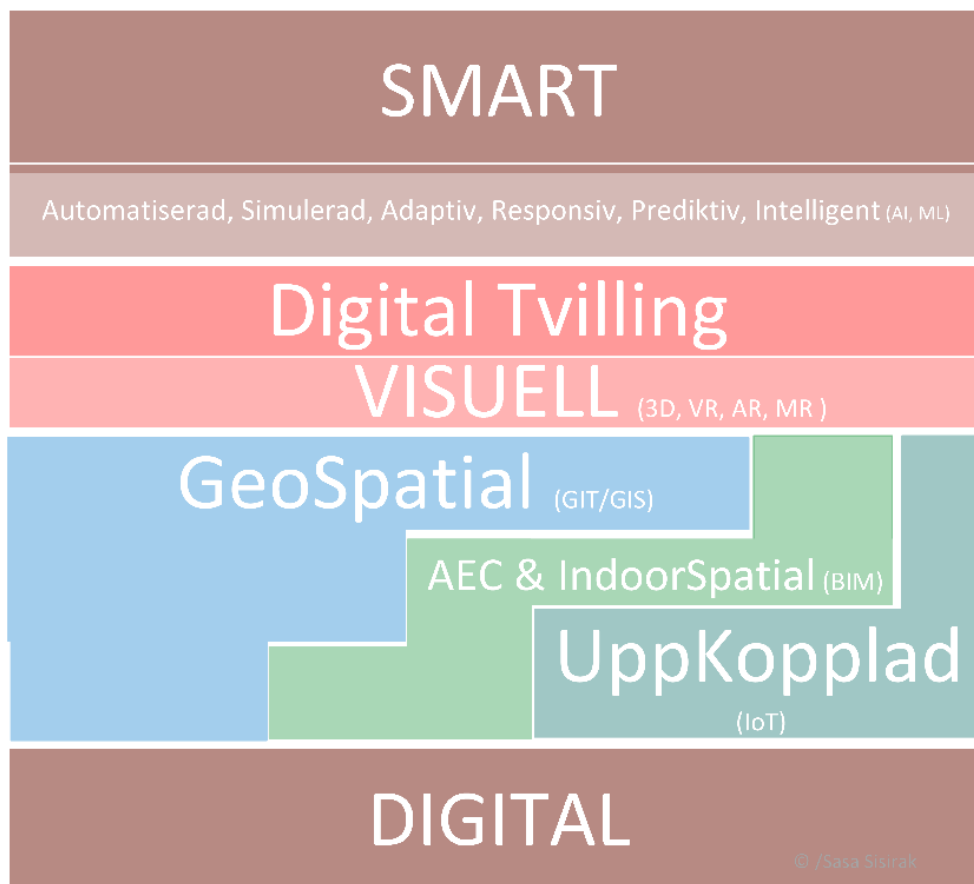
SMART

Automatiserad, Simulerad, Adaptiv, Responsiv, Prediktiv, Intelligent (AI, ML)

Digital Tvilling

VISUELL (3D, VR, AR, MR )

GeoSpatial (GIT/GIS)

AEC & IndoorSpatial (BIM)

UppKopplad (IoT)

DIGITAL

© /Sasa Sisirak